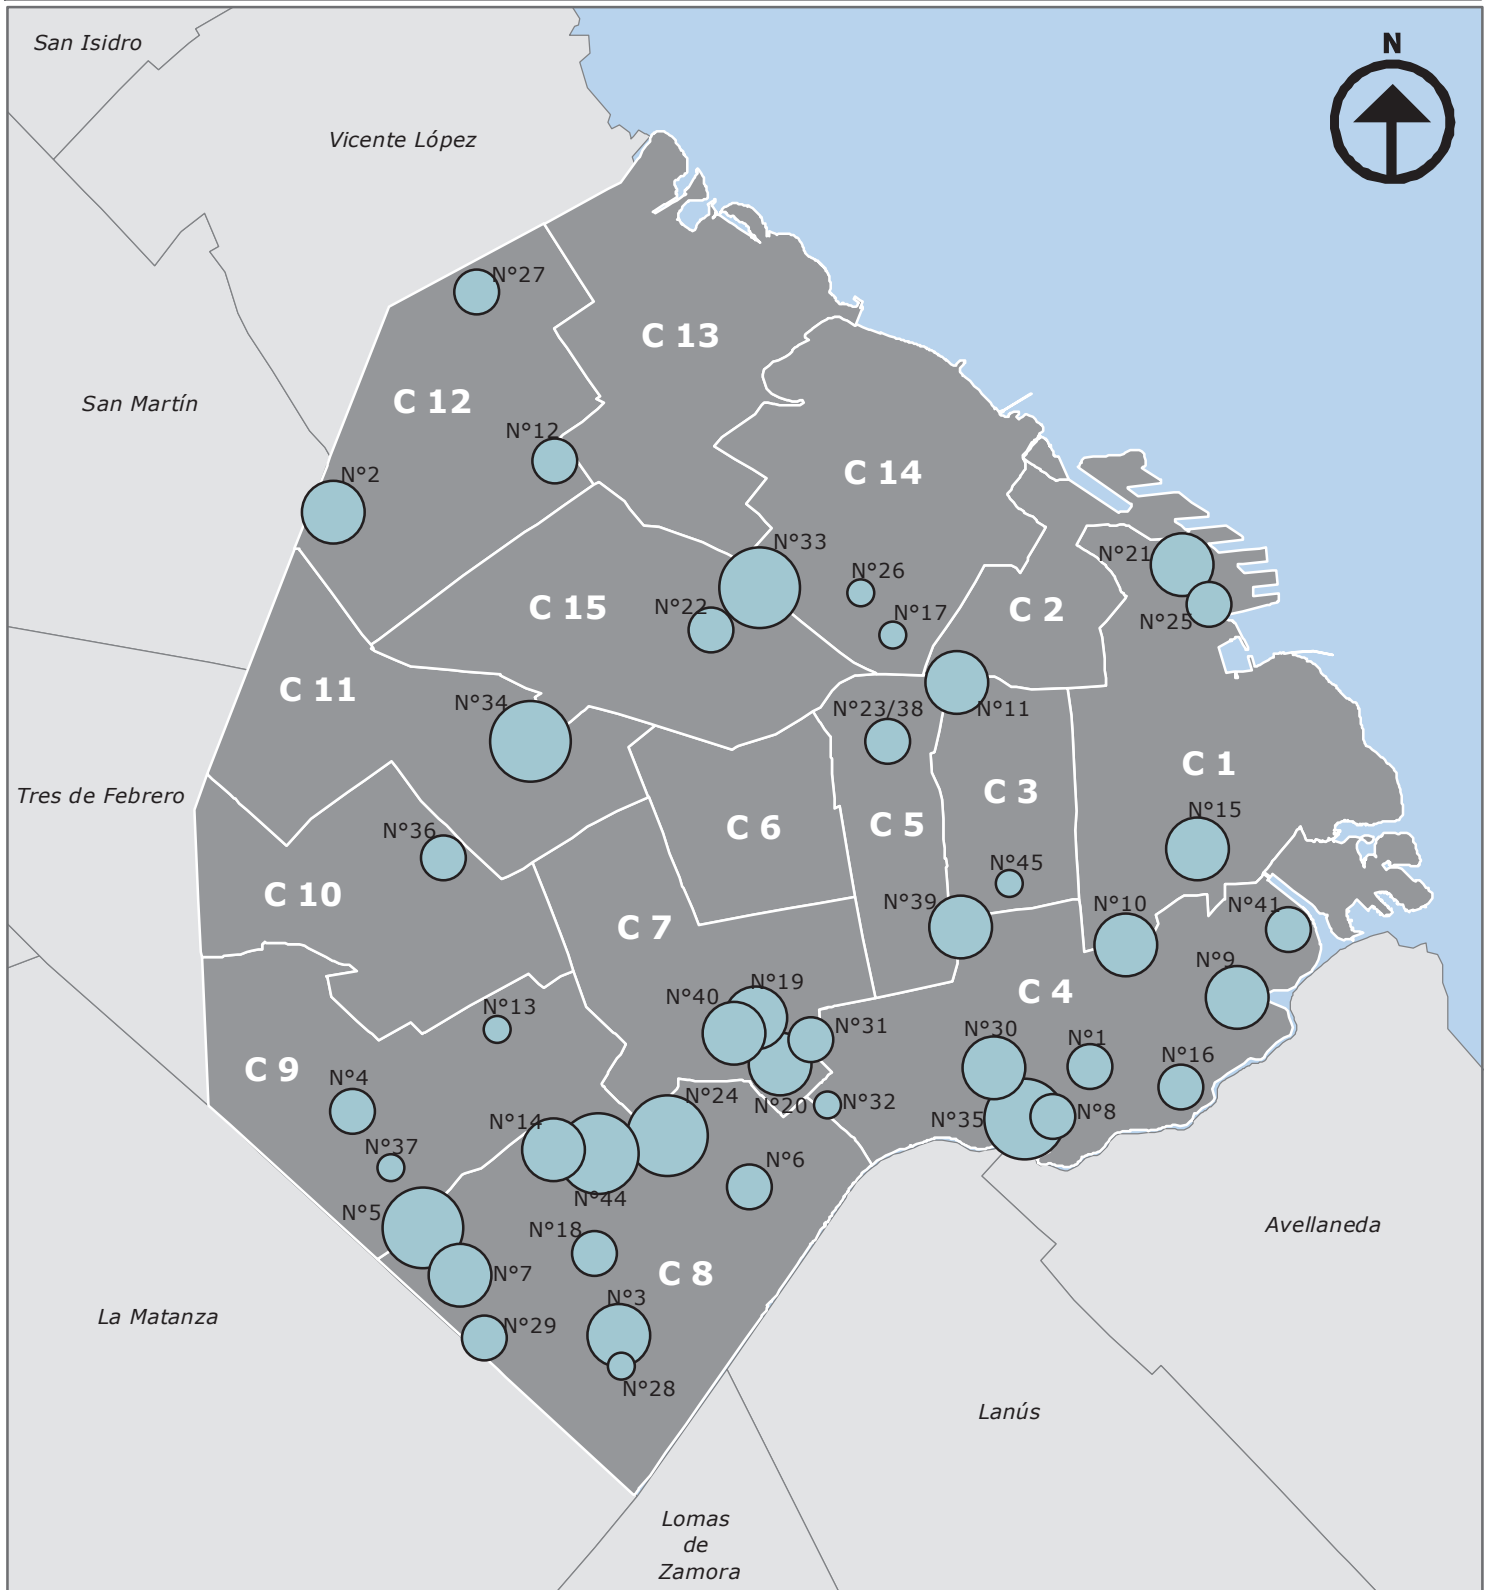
San Isidro

Vicente López

N

San Martín

C 13

N°27

C 12

N°12

C 14

N°2

N°33

N°26

N°21

N°22

N°17

C 2

C 15

N°25

C 11

N°34

N°23/38

N°11

C 1

C 3

Tres de Febrero

N°36

C 6

C 5

N°15

N°45

C 10

N°39

N°10

N°41

C 7

N°9

N°19

C 4

N°40

N°13

N°31

N°30

N°1

C 9

N°16

N°4

N°24

N°20

N°32

N°35

N°8

N°14

N°37

N°6

N°44

Avellaneda

N°5

N°18

N°7

C 8

La Matanza

N°3

N°29

N°28

Lanús

Lomas de Zamora